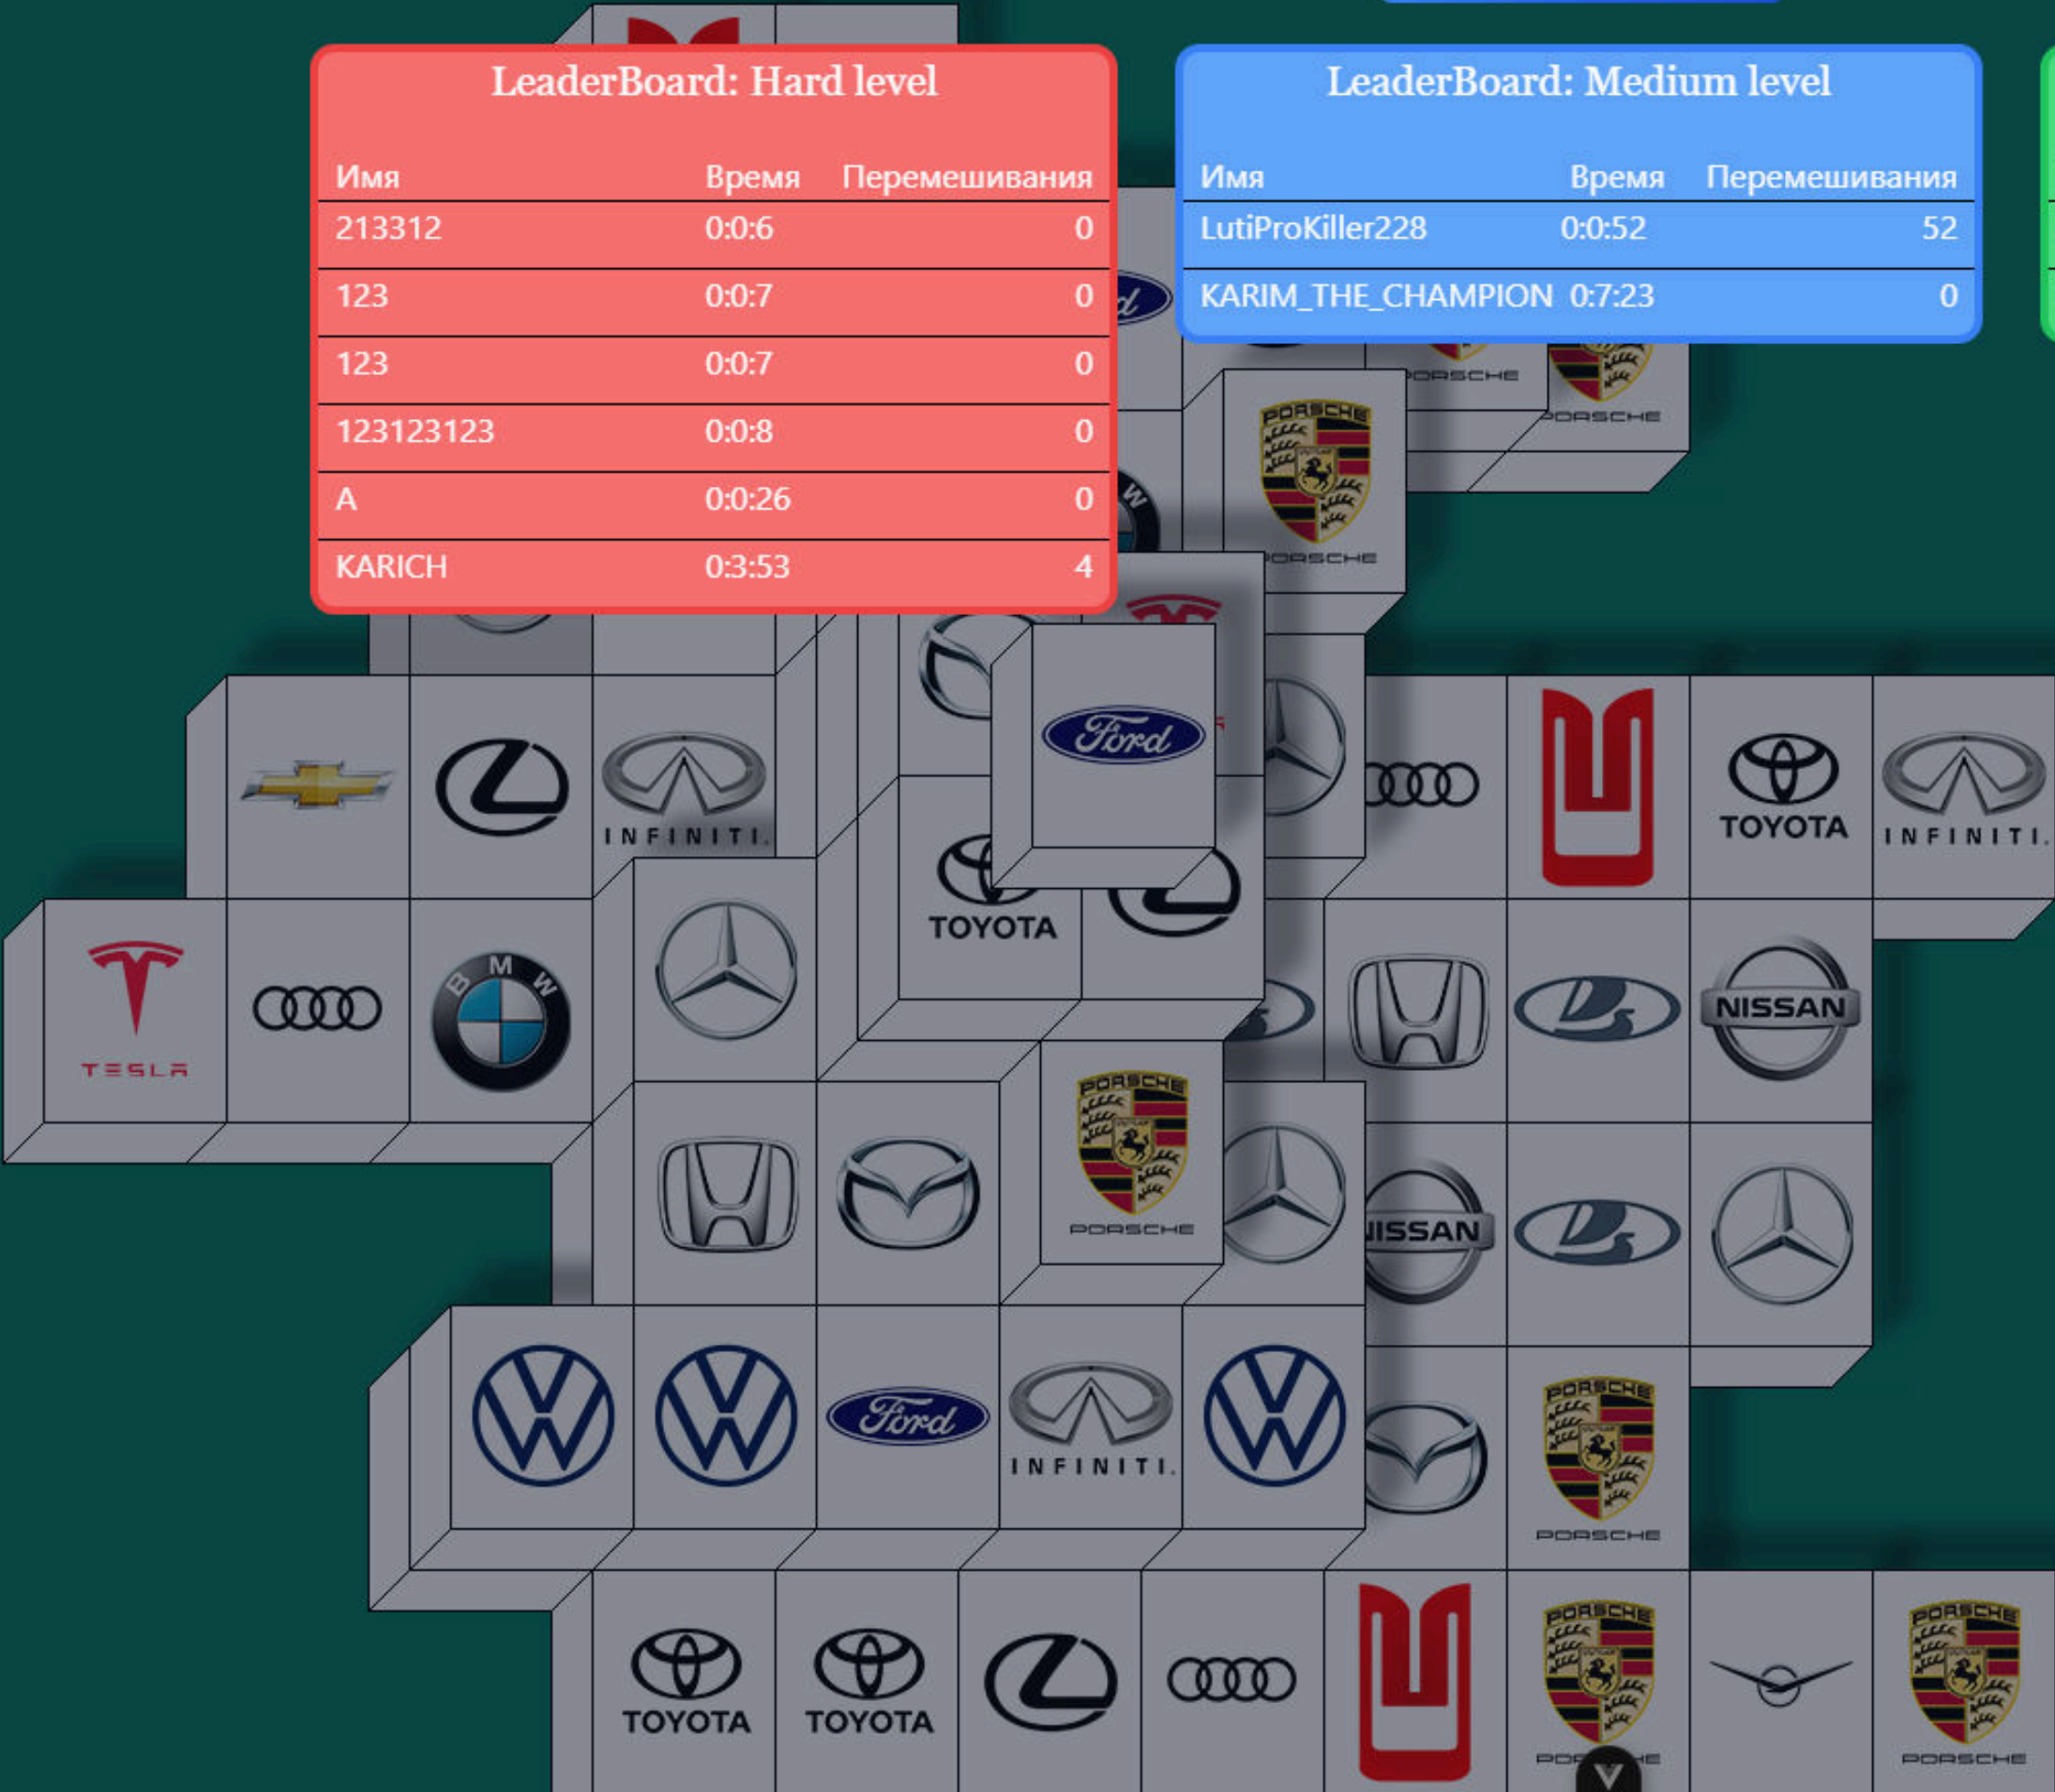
LeaderBoard: Hard level

| Имя | Время | Перемешивания |
|---|---|---|
| 213312 | 0:0:6 | 0 |
| 123 | 0:0:7 | 0 |
| 123 | 0:0:7 | 0 |
| 123123123 | 0:0:8 | 0 |
| A | 0:0:26 | 0 |
| KARICH | 0:3:53 | 4 |

LeaderBoard: Medium level

| Имя | Время | Перемешивания |
|---|---|---|
| LutiProKiller228 | 0:0:52 | 52 |
| KARIM_THE_CHAMPION | 0:7:23 | 0 |

PORSCHE PORSCHE PORSCHE Ford INFINITI. TOYOTA INFINITI. TOYOTA TESLA BMW NISSAN PORSCHE NISSAN PORSCHE Ford INFINITI. TOYOTA TOYOTA PORSCHE PORSCHE